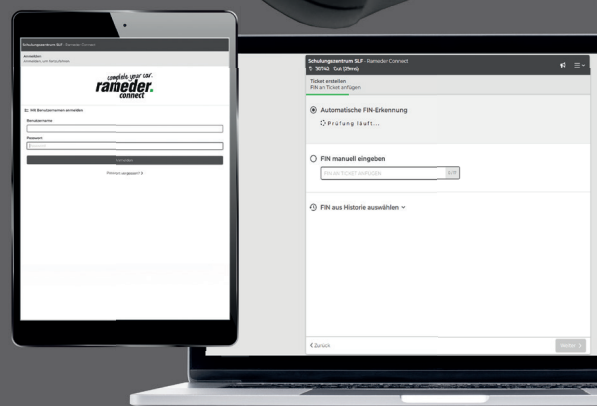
Schulungszentrum SLF - Rameder Connect

Anmelden
Anmelden zum Benutzkonto

complete your car.
rameder.
connect

Mit Benutzernamen anmelden

Benutzername

Passwort

Passwort

Anmelden

Passwort vergessen?

Schulungszentrum SLF - Rameder Connect
30740 . Evo (Demo)

Ticket erstellen
FIN an Ticket anfügen

Automatische FIN-Erkennung

Prüfung läuft...

FIN manuell eingeben

FIN AN TICKET ANFÜGEN

FIN aus Historie auswählen

Zurück

Weiter